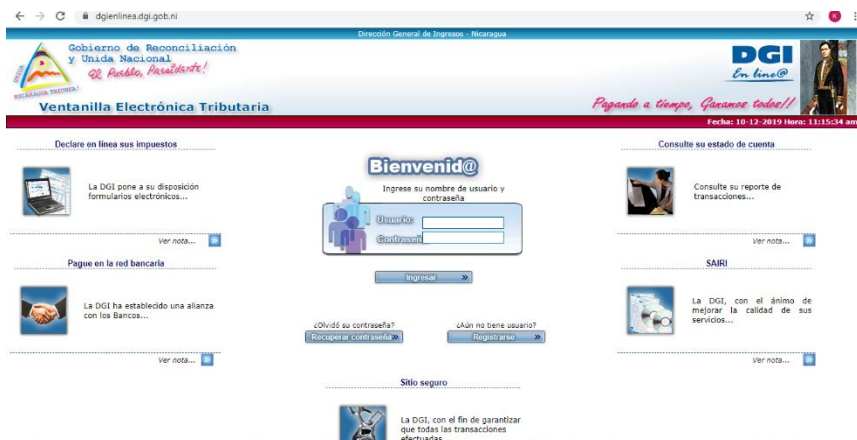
dgienlinea.dgi.gob.ni

Dirección General de Ingresos - Nicaragua

Gobierno de Reconciliación y Unidad Nacional
El Pueblo, Presidente!

NICARAGUA TRIUNFA

Ventanilla Electrónica Tributaria

DGI
En line@

Pagando a tiempo, Ganamos todos!!

Fecha: 10-12-2019 Hora: 11:15:34 am

Declare en línea sus impuestos

La DGI pone a su disposición formularios electrónicos...

Ver nota...

Pague en la red bancaria

La DGI ha establecido una alianza con los Bancos...

Ver nota...

Bienvenid@

Ingrese su nombre de usuario y contraseña

Usuario:

Contraseña:

Ingresar

¿Olvidó su contraseña?
Recuperar contraseña

¿Aún no tiene usuario?
Registrarse

Sitio seguro

La DGI, con el fin de garantizar que todas las transacciones efectuadas

Consulte su estado de cuenta

Consulte su reporte de transacciones...

Ver nota...

SAIRI

La DGI, con el ánimo de mejorar la calidad de sus servicios...

Ver nota...